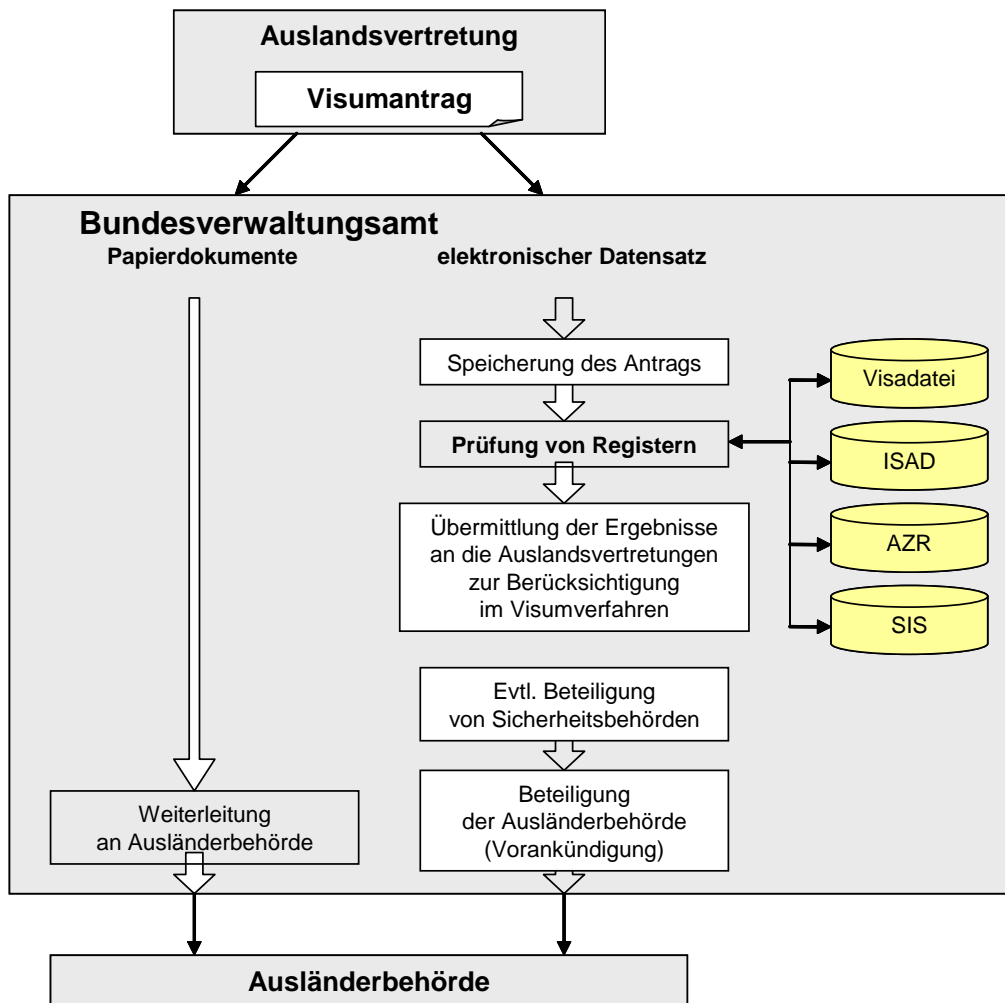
Auslandsvertretung

Visumantrag

Bundesverwaltungsamt

Papierdokumente

elektronischer Datensatz

Speicherung des Antrags

Prüfung von Registern

Übermittlung der Ergebnisse an die Auslandsvertretungen zur Berücksichtigung im Visumverfahren

Visadatei

ISAD

AZR

SIS

Evtl. Beteiligung von Sicherheitsbehörden

Weiterleitung an Ausländerbehörde

Beteiligung der Ausländerbehörde (Vorankündigung)

Ausländerbehörde